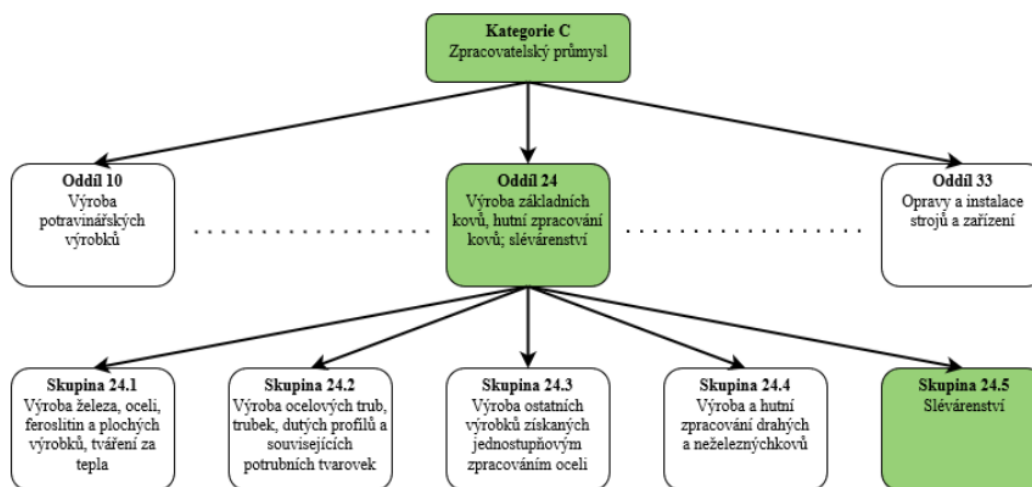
Kategorie C
Zpracovatelský průmysl

Oddíl 10
Výroba potravinářských výrobků

Oddíl 24
Výroba základních kovů, hutní zpracování kovů; slévárenství

Oddíl 33
Opravy a instalace strojů a zařízení

Skupina 24.1
Výroba železa, oceli, feroslitin a plochých výrobků, tváření za tepla

Skupina 24.2
Výroba ocelových trub, trubek, dutých profilů a souvisejících potrubních tvarovek

Skupina 24.3
Výroba ostatních výrobků získaných jednostupňovým zpracováním oceli

Skupina 24.4
Výroba a hutní zpracování drahých a neželeznýchkovů

Skupina 24.5
Slévárenství